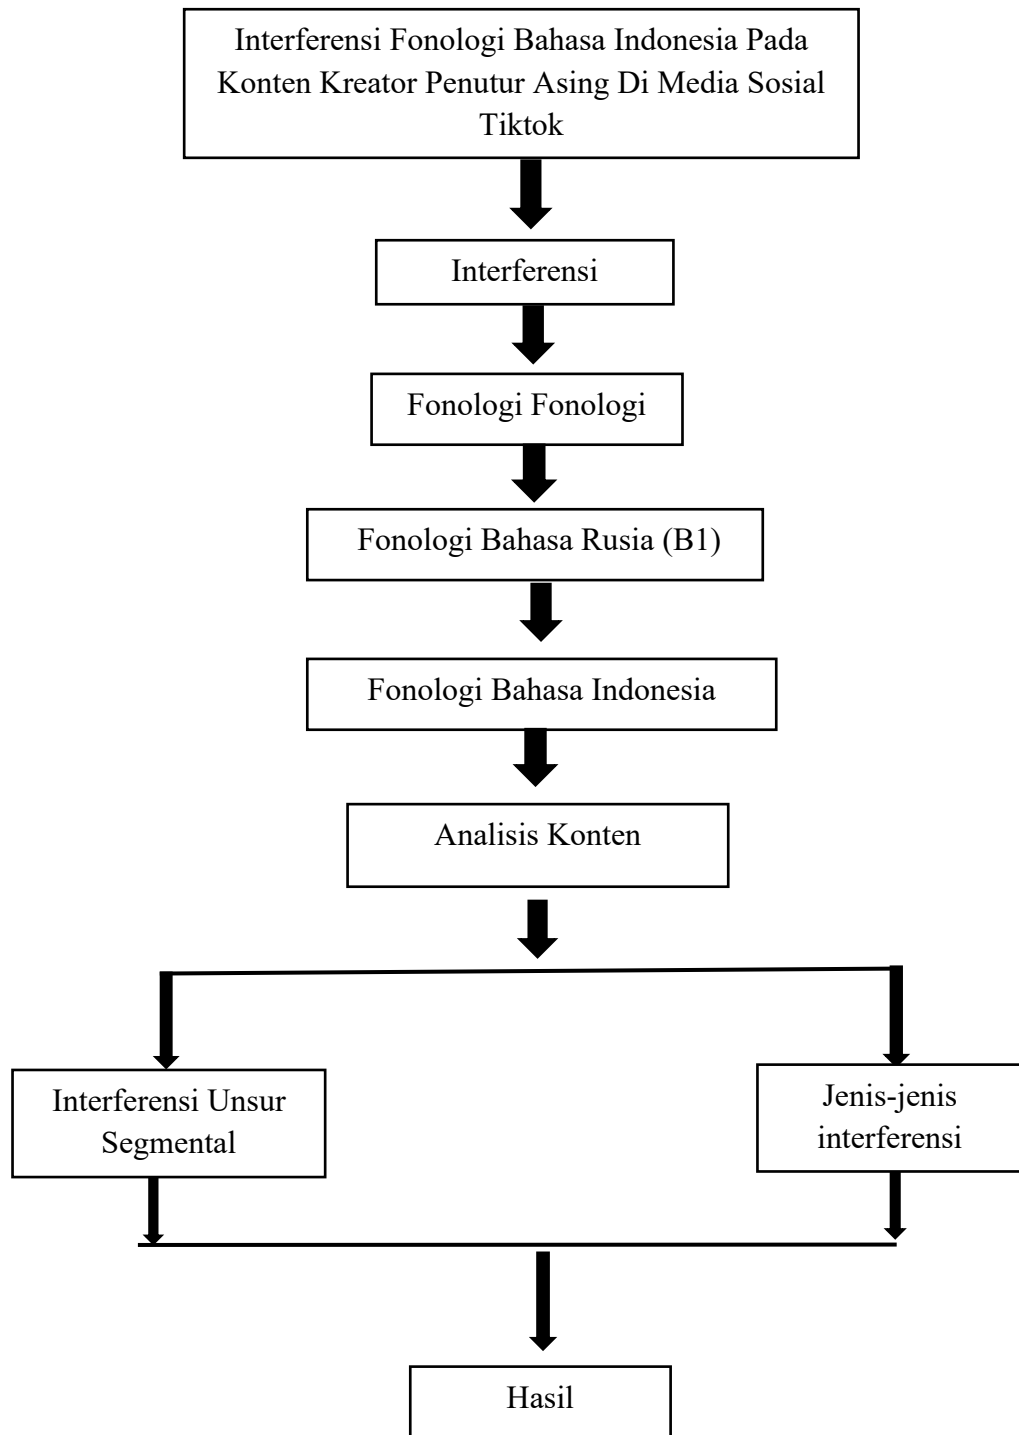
Interferensi Fonologi Bahasa Indonesia Pada Konten Kreator Penutur Asing Di Media Sosial Tiktok

Interferensi

Fonologi Fonologi

Fonologi Bahasa Rusia (B1)

Fonologi Bahasa Indonesia

Analisis Konten

Interferensi Unsur Segmental

Jenis-jenis interferensi

Hasil